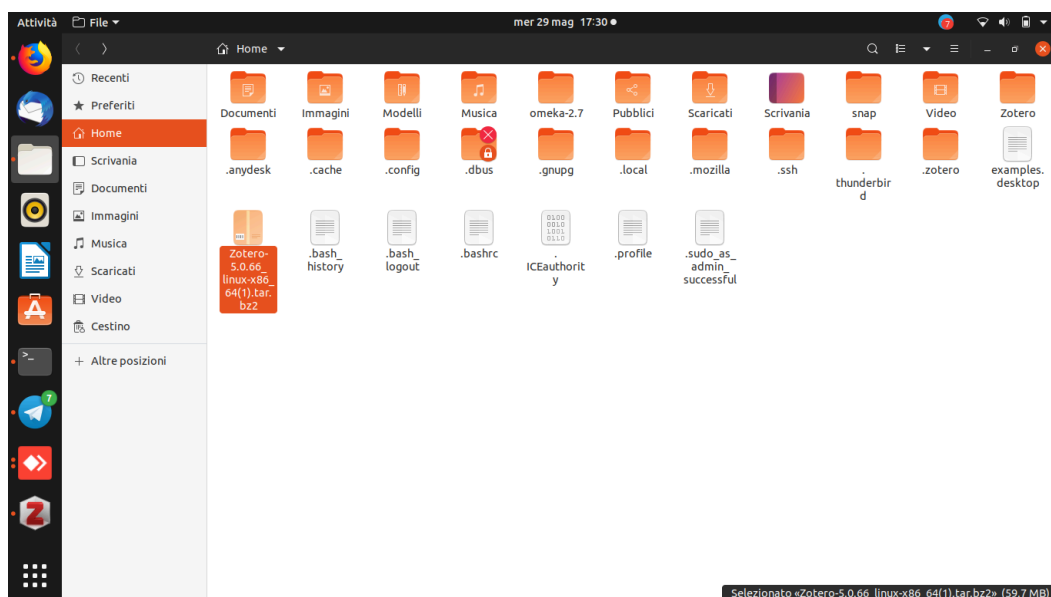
Attività File ▾ mer 29 mag 17:30 ●

7

Home ▾

Recenti
Preferiti
Home
Scrivania
Documenti
Immagini
Musica
Scaricati
Video
Cestino
+ Altre posizioni

Documenti
Immagini
Modelli
Musica
omeka-2.7
Pubblici
Scaricati
Scrivania
snap
Video
Zotero
.anydesk
.cache
.config
.dbus
.gnupg
.local
.mozilla
.ssh
.thunderbird
.zotero
examples.desktop
Zotero-5.0.66_linux-x86_64(1).tar.bz2
.bash_history
.bash_logout
.bashrc
.ICEauthority
.profile
.sudo_as_admin_successful

7

Selezionato «Zotero-5.0.66_linux-x86_64(1).tar.bz2» (59.7 MB)